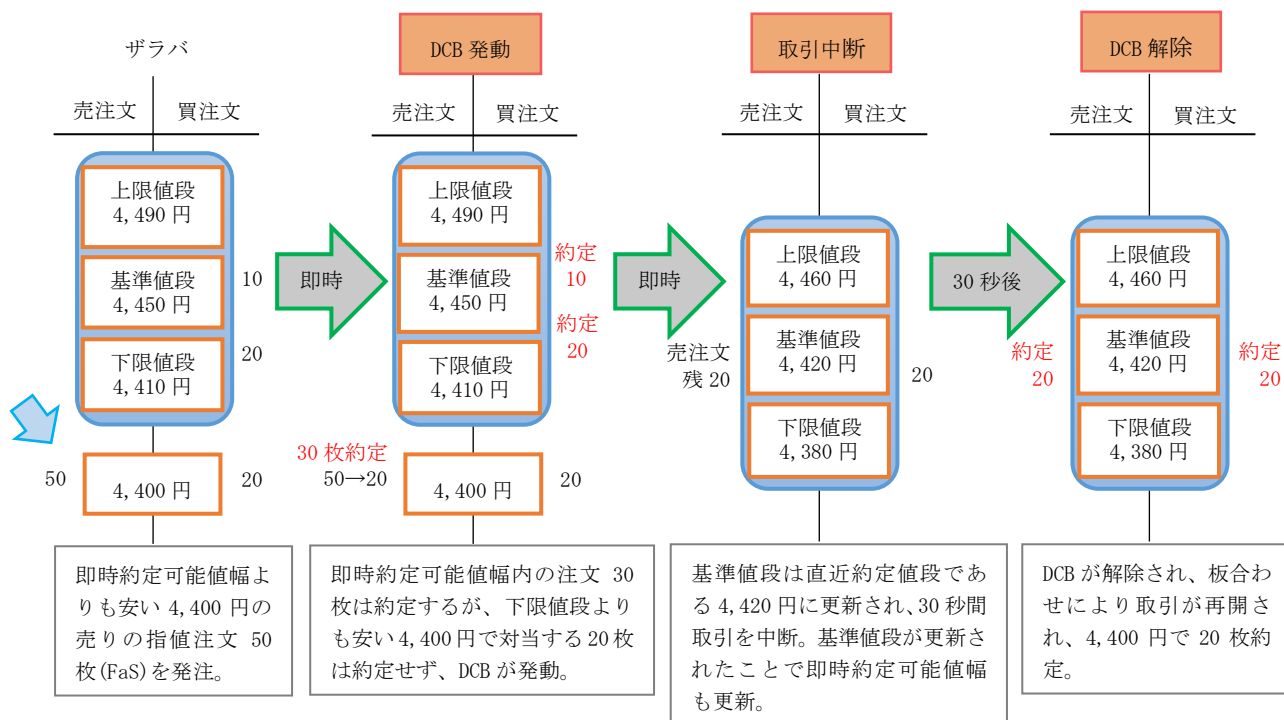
ザラバ

売注文　買注文

上限値段
4,490 円

基準値段
4,450 円

10

下限値段
4,410 円

20

50

4,400 円

20

即時約定可能値幅よりも安い 4,400 円の売りの指値注文 50 枚(FaS)を発注。

即時

DCB 発動

売注文　買注文

上限値段
4,490 円

約定
10

基準値段
4,450 円

約定
20

下限値段
4,410 円

30 枚約定
50→20

4,400 円

20

即時約定可能値幅内の注文 30 枚は約定するが、下限値段よりも安い 4,400 円で対当する 20 枚は約定せず、DCB が発動。

即時

取引中断

売注文　買注文

上限値段
4,460 円

基準値段
4,420 円

売注文
残 20

20

下限値段
4,380 円

基準値段は直近約定値段である 4,420 円に更新され、30 秒間取引を中断。基準値段が更新されたことで即時約定可能値幅も更新。

30 秒後

約定
20

DCB 解除

売注文　買注文

上限値段
4,460 円

基準値段
4,420 円

約定
20

下限値段
4,380 円

DCB が解除され、板合わせにより取引が再開され、4,400 円で 20 枚約定。